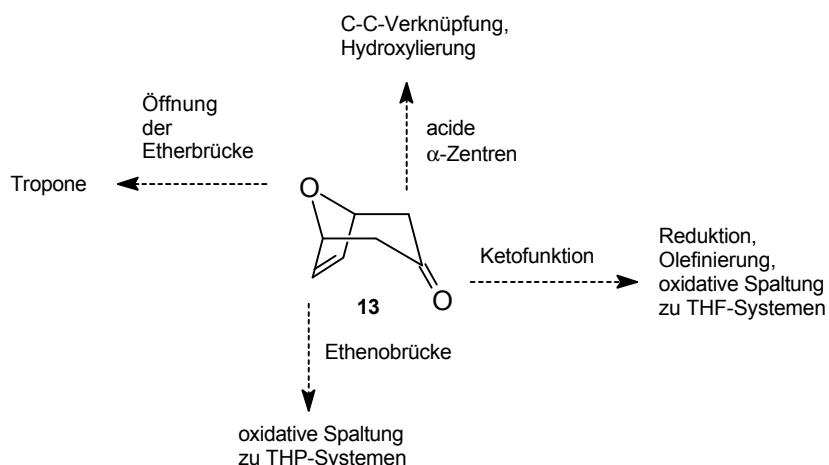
C-C-Verknüpfung, Hydroxylierung

Öffnung der Etherbrücke

acide $\alpha$-Zentren

Tropone

O

Ketofunktion

Reduktion, Olefinierung, oxidative Spaltung zu THF-Systemen

13

O

Ethenobrücke

oxidative Spaltung zu THP-Systemen